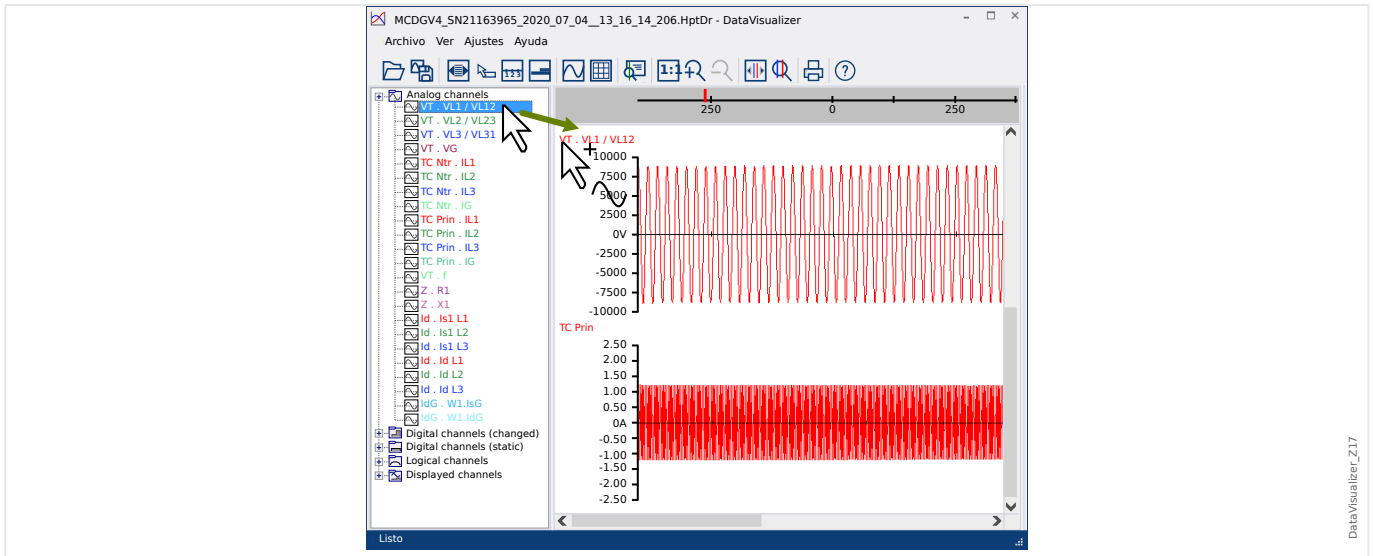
MCDGV4_SN21163965_2020_07_04__13_16_14_206.HptDr - DataVisualizer

Archivo Ver Ajustes Ayuda

1:1

Analog channels
VT . VL1 / VL12
VT . VL2 / VL23
VT . VL3 / VL31
VT . VG
TC Ntr . IL1
TC Ntr . IL2
TC Ntr . IL3
TC Ntr . IG
TC Prin . IL1
TC Prin . IL2
TC Prin . IL3
TC Prin . IG
VT . f
Z . R1
Z . X1
Id . Is1 L1
Id . Is1 L2
Id . Is1 L3
Id . Id L1
Id . Id L2
Id . Id L3
IdG . W1.IsG
IdG . W1.IdG
Digital channels (changed)
Digital channels (static)
Logical channels
Displayed channels

250 0 250

VT . VL1 / VL12
10000
7500
5000
2500
0V
-2500
-5000
-7500
-10000

TC Prin
2.50
2.00
1.50
1.00
0.50
0A
-0.50
-1.00
-1.50
-2.00
-2.50

Listo

DataVisualizer_Z17